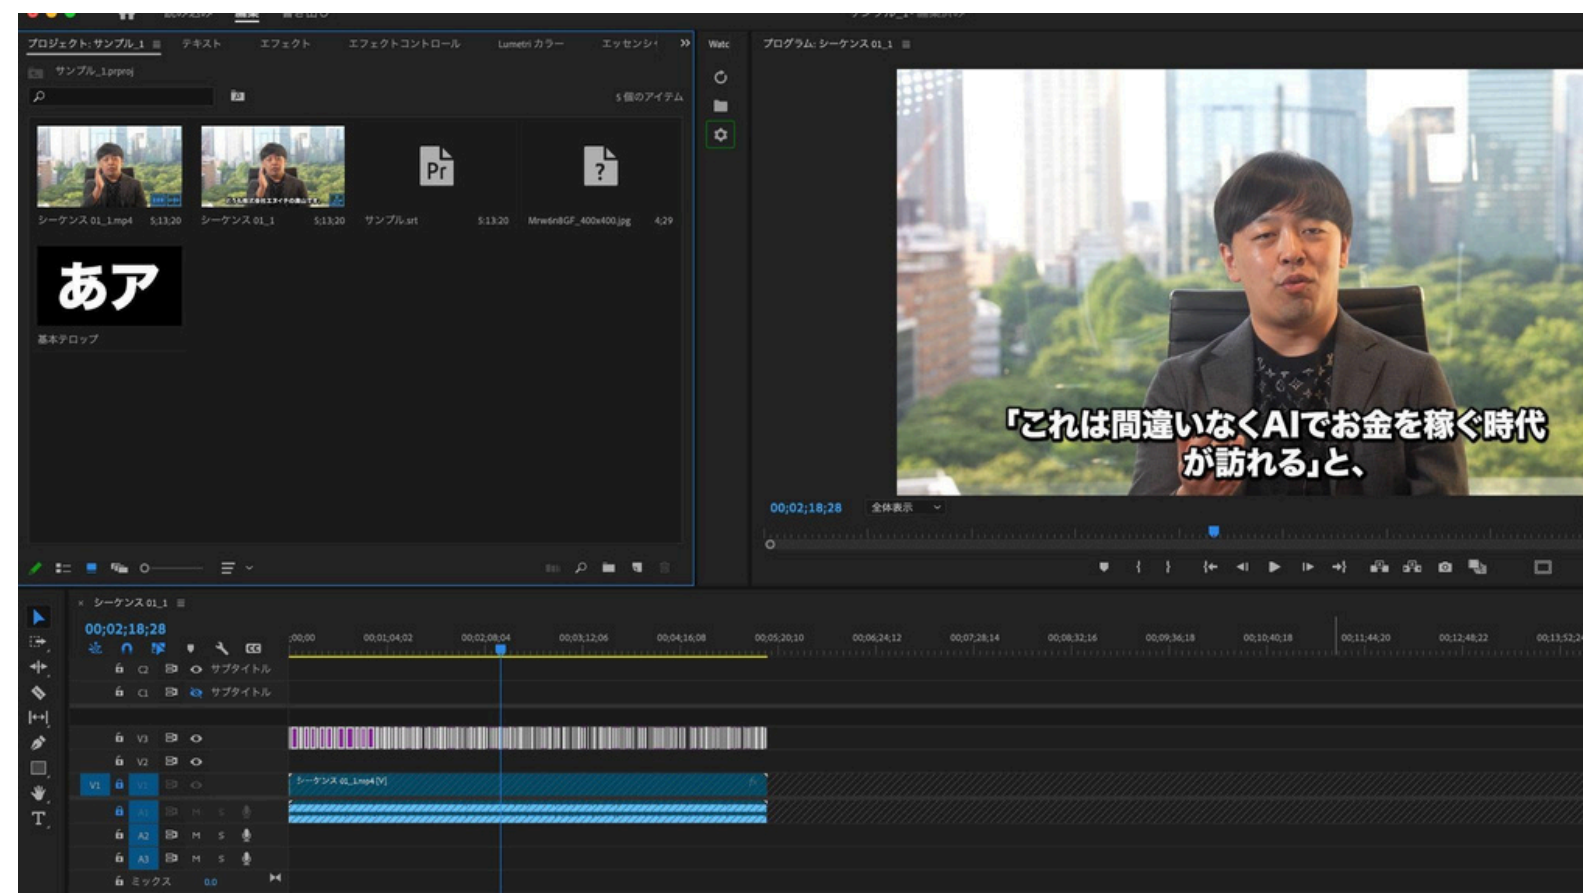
プロジェクト: サンプル_1 ≡ テキスト エフェクト エフェクトコントロール Lumetri カラー エッセンシ »

サンプル_1.prproj

5 個のアイテム

シーケンス 01_1.mp4 5;13;20 シーケンス 01_1 5;13;20 サンプル.srt 5:13:20 Mrw6n8GF_400x400.jpg 4;29

あア

基本テロップ

Watc

プログラム: シーケンス 01_1 ≡

「これは間違いなくAIでお金を稼ぐ時代が訪れる」と、

00;02;18;28 全体表示

× シーケンス 01_1 ≡

00;02;18;28

;00;00 00;01;04;02 00;02;08;04 00;03;12;06 00;04;16;08 00;05;20;10 00;06;24;12 00;07;28;14 00;08;32;16 00;09;36;18 00;10;40;18 00;11;44;20 00;12;48;22 00;13;52;2

サブタイトル
サブタイトル

V3
V2
V1 V1
A1 M S
A2 M S
A3 M S
ミックス 0.0

シーケンス 01_1.mp4 [V]

T